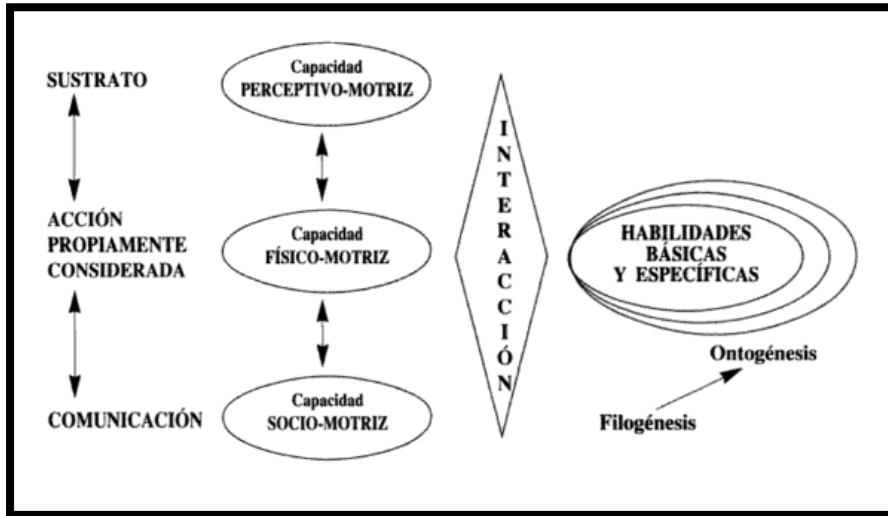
SUSTRATO

ACCIÓN PROPIAMENTE CONSIDERADA

COMUNICACIÓN

Capacidad PERCEPTIVO-MOTRIZ

Capacidad FÍSICO-MOTRIZ

Capacidad SOCIO-MOTRIZ

I N T E R A C C I Ó N

HABILIDADES BÁSICAS Y ESPECÍFICAS

Ontogénesis

Filogénesis